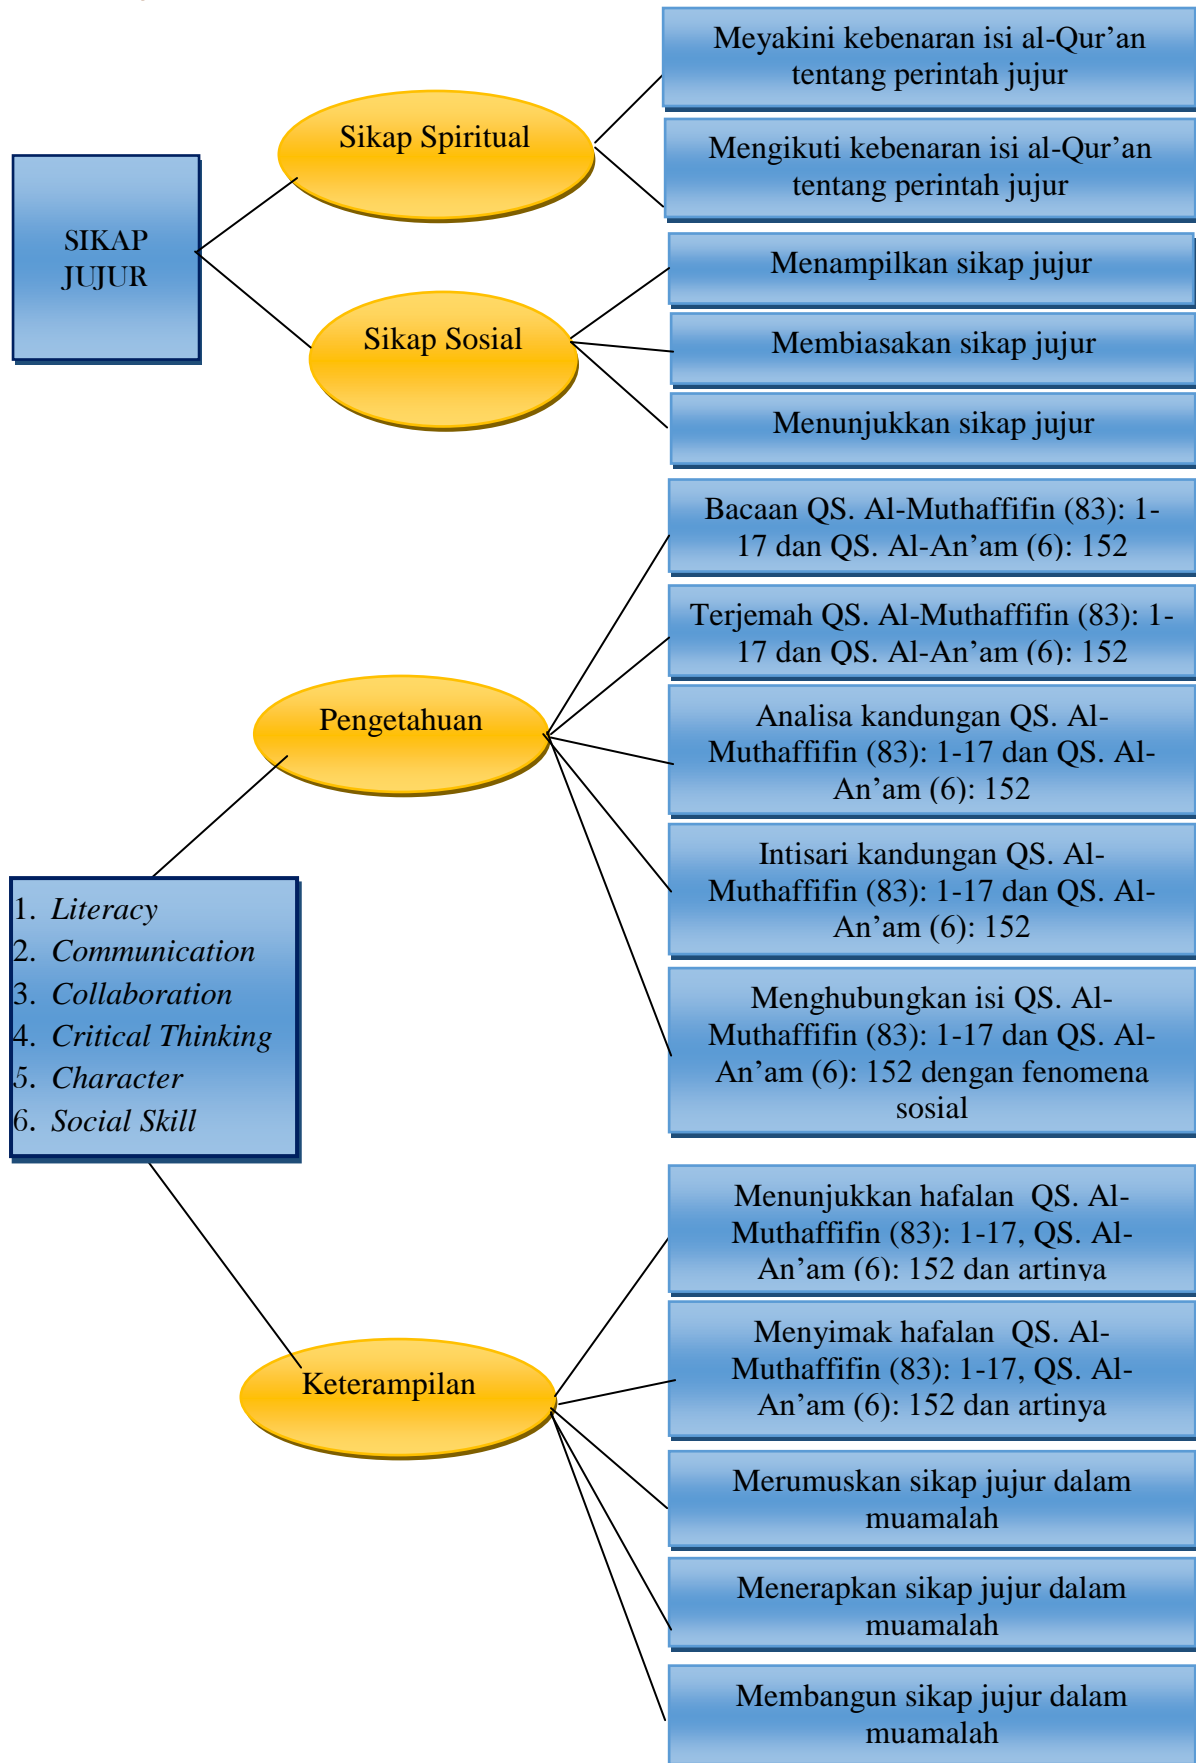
SIKAP JUJUR

Sikap Spiritual

Meyakini kebenaran isi al-Qur'an tentang perintah jujur

Mengikuti kebenaran isi al-Qur'an tentang perintah jujur

Sikap Sosial

Menampilkan sikap jujur

Membiasakan sikap jujur

Menunjukkan sikap jujur

1. *Literacy*
2. *Communication*
3. *Collaboration*
4. *Critical Thinking*
5. *Character*
6. *Social Skill*

Pengetahuan

Bacaan QS. Al-Muthaffifin (83): 1-17 dan QS. Al-An'am (6): 152

Terjemah QS. Al-Muthaffifin (83): 1-17 dan QS. Al-An'am (6): 152

Analisa kandungan QS. Al-Muthaffifin (83): 1-17 dan QS. Al-An'am (6): 152

Intisari kandungan QS. Al-Muthaffifin (83): 1-17 dan QS. Al-An'am (6): 152

Menghubungkan isi QS. Al-Muthaffifin (83): 1-17 dan QS. Al-An'am (6): 152 dengan fenomena sosial

Keterampilan

Menunjukkan hafalan QS. Al-Muthaffifin (83): 1-17, QS. Al-An'am (6): 152 dan artinya

Menyimak hafalan QS. Al-Muthaffifin (83): 1-17, QS. Al-An'am (6): 152 dan artinya

Merumuskan sikap jujur dalam muamalah

Menerapkan sikap jujur dalam muamalah

Membangun sikap jujur dalam muamalah